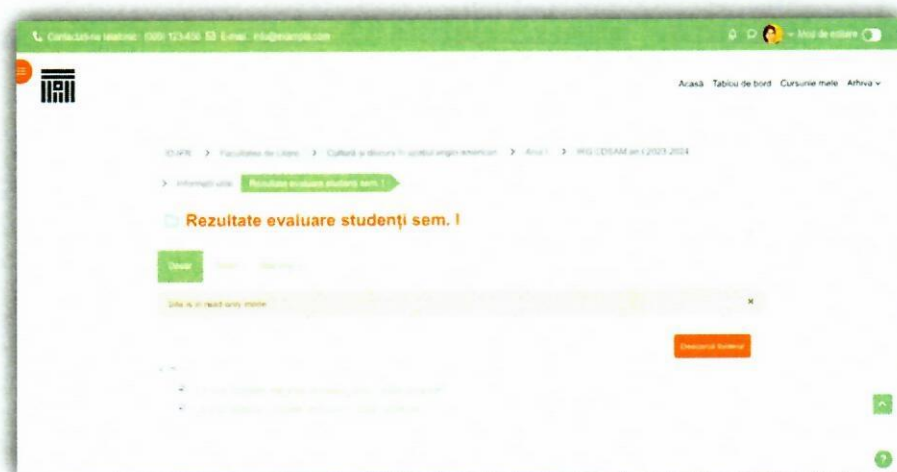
Contactați-ne telefonic: (020) 123 456 E-mail: info@elarnis.com

Mod de editare

Acasă Tabloul de bord Cursurile mele Arhiva

ID-IFR > Facultatea de Litere > Cultură și discurs în spațiul anglo-american > Anul I > IRG CDSAM an I 2023-2024

> Informații utile Rezultate evaluare studenți sem. I

Rezultate evaluare studenți sem. I

Dosar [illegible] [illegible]

Site is in read-only mode.

×

Descarcați folderul

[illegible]

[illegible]

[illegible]